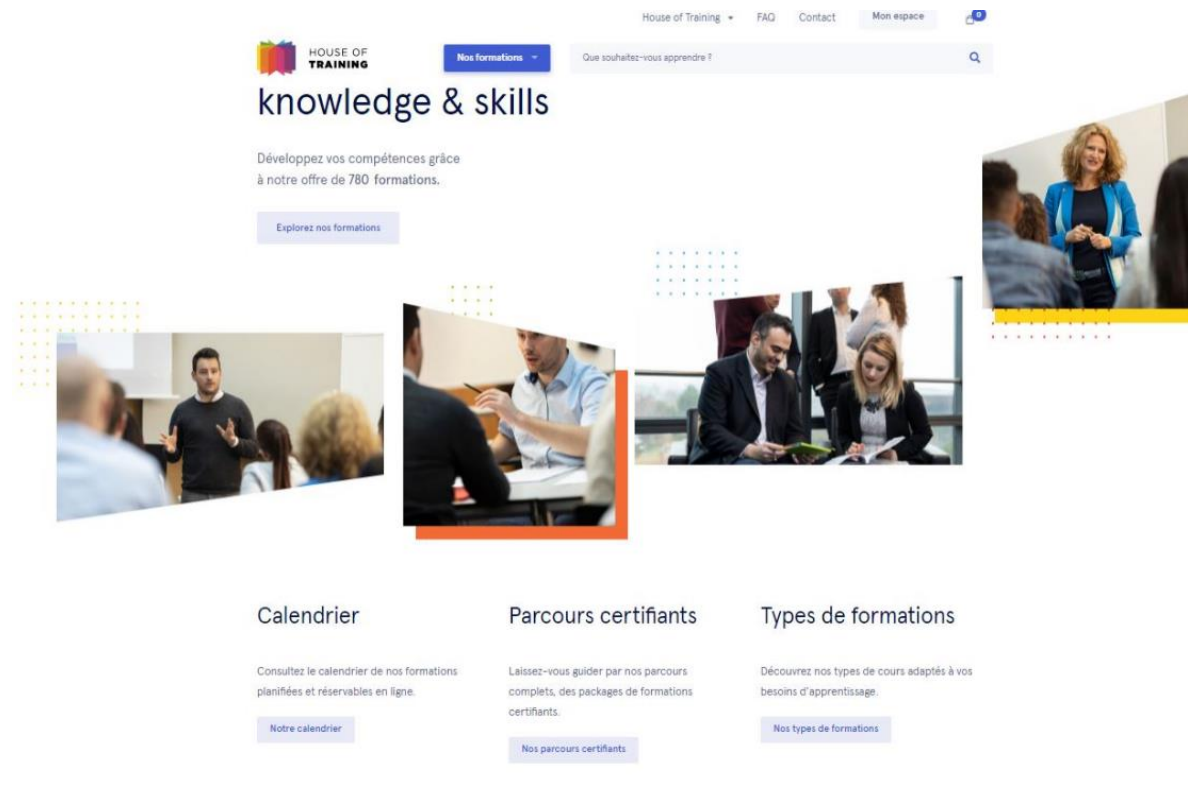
House of Training ▾ FAQ Contact Mon espace 0

HOUSE OF TRAINING

Nos formations ▾

Que souhaitez-vous apprendre ?

knowledge & skills

Développez vos compétences grâce à notre offre de 780 formations.

Explorez nos formations

Calendrier

Consultez le calendrier de nos formations planifiées et réservables en ligne.

Notre calendrier

Parcours certifiants

Laissez-vous guider par nos parcours complets, des packages de formations certifiants.

Nos parcours certifiants

Types de formations

Découvrez nos types de cours adaptés à vos besoins d'apprentissage.

Nos types de formations